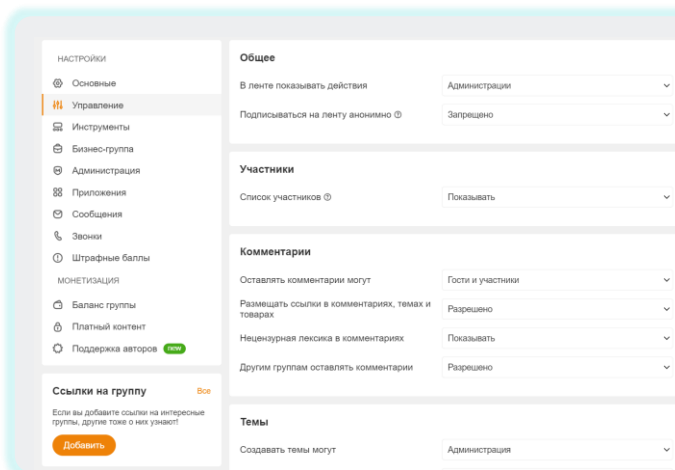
НАСТРОЙКИ
Основные
Управление
Инструменты
Бизнес-группа
Администрация
Приложения
Сообщения
Звонки
Штрафные баллы
МОНЕТИЗАЦИЯ
Баланс группы
Платный контент
Поддержка авторов new

Ссылки на группу Все
Если вы добавите ссылки на интересные группы, другие тоже о них узнают!
Добавить

Общее
В ленте показывать действия | Администрации
Подписываться на ленту анонимно | Запрещено

Участники
Список участников | Показывать

Комментарии
Оставлять комментарии могут | Гости и участники
Размещать ссылки в комментариях, темах и товарах | Разрешено
Нецензурная лексика в комментариях | Показывать
Другим группам оставлять комментарии | Разрешено

Темы
Создавать темы могут | Администрация